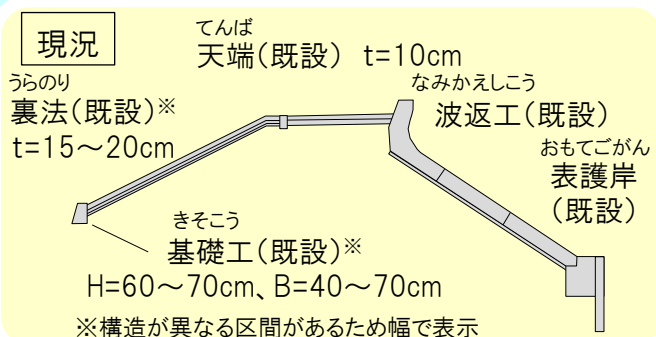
現況

てんば
天端(既設) t=10cm

うらのり
裏法(既設)※
t=15～20cm

なみかえしこう
波返工(既設)

おもてごがん
表護岸
(既設)

きそこう
基礎工(既設)※
H=60～70cm、B=40～70cm

※構造が異なる区間があるため幅で表示